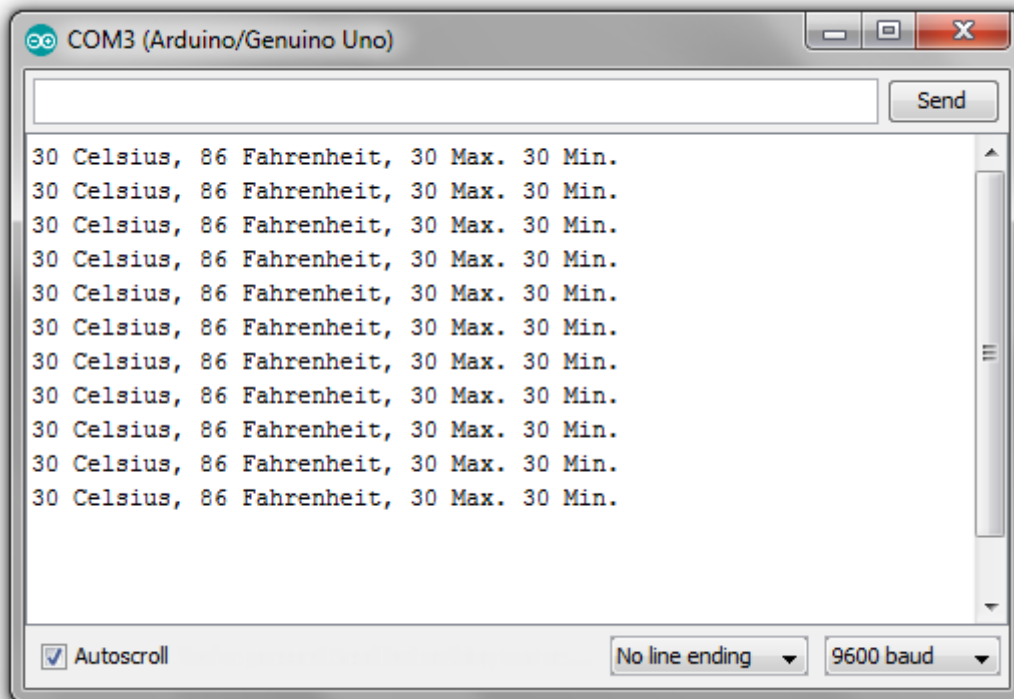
COM3 (Arduino/Genuino Uno)

Send

30 Celsius, 86 Fahrenheit, 30 Max. 30 Min.
30 Celsius, 86 Fahrenheit, 30 Max. 30 Min.
30 Celsius, 86 Fahrenheit, 30 Max. 30 Min.
30 Celsius, 86 Fahrenheit, 30 Max. 30 Min.
30 Celsius, 86 Fahrenheit, 30 Max. 30 Min.
30 Celsius, 86 Fahrenheit, 30 Max. 30 Min.
30 Celsius, 86 Fahrenheit, 30 Max. 30 Min.
30 Celsius, 86 Fahrenheit, 30 Max. 30 Min.
30 Celsius, 86 Fahrenheit, 30 Max. 30 Min.
30 Celsius, 86 Fahrenheit, 30 Max. 30 Min.
30 Celsius, 86 Fahrenheit, 30 Max. 30 Min.

Autoscroll

No line ending

9600 baud